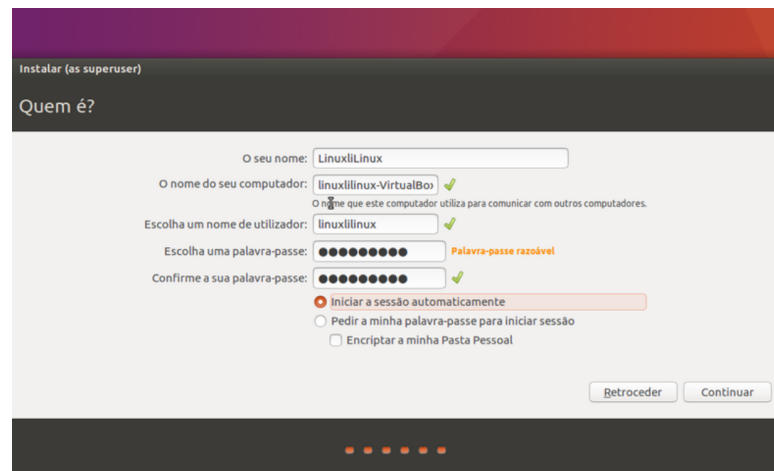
Instalar (as superuser)

Quem é?

O seu nome: LinuxliLinux

O nome do seu computador: linuxlilinux-VirtualBo

O nome que este computador utiliza para comunicar com outros computadores.

Escolha um nome de utilizador: linuxlilinux

Escolha uma palavra-passe: ●●●●●●●●● Palavra-passe razoável

Confirme a sua palavra-passe: ●●●●●●●●●

Iniciar a sessão automaticamente

Pedir a minha palavra-passe para iniciar sessão

Encriptar a minha Pasta Pessoal

Retroceder Continuar